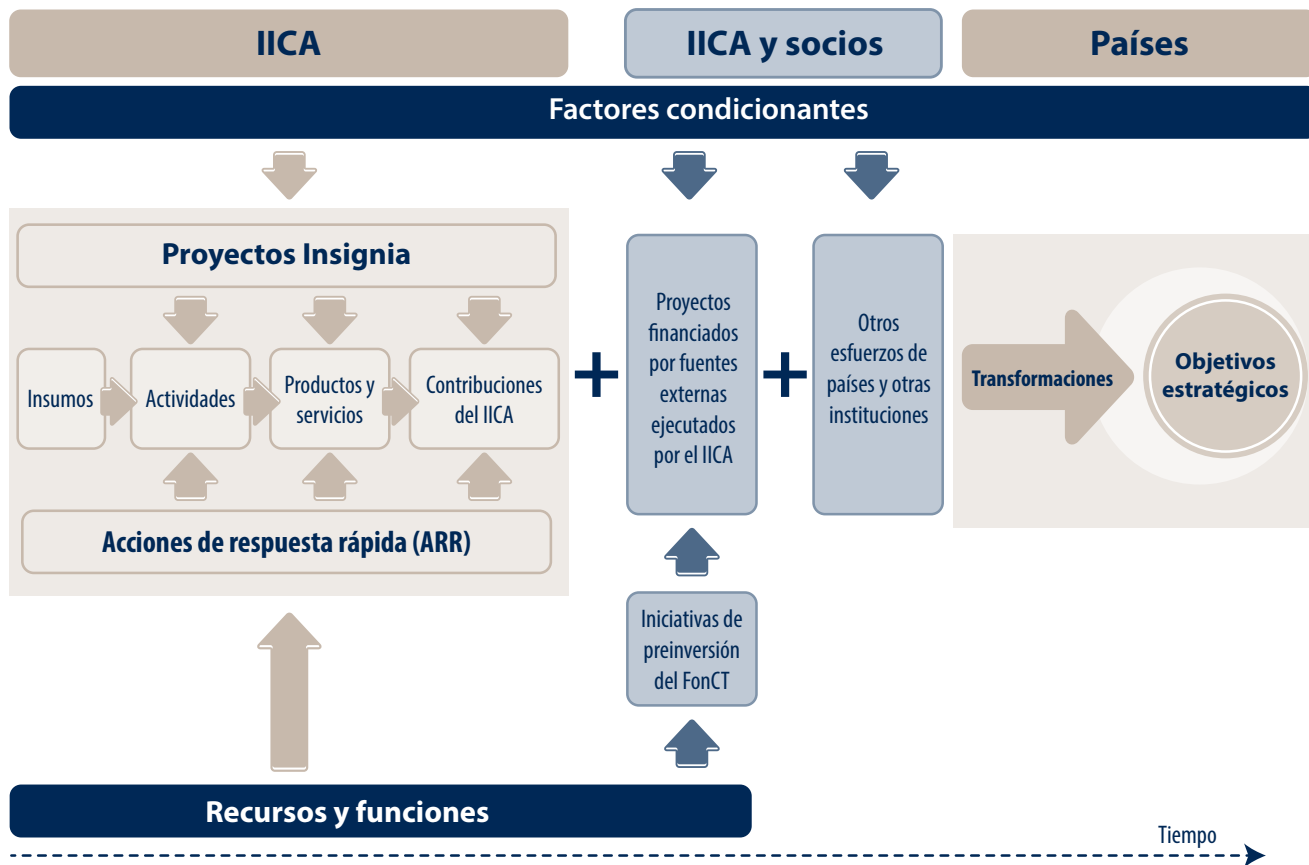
IICA

IICA y socios

Países

Factores condicionantes

Proyectos Insignia

Insumos

Actividades

Productos y servicios

Contribuciones del IICA

Acciones de respuesta rápida (ARR)

+

Proyectos financiados por fuentes externas ejecutados por el IICA

+

Otros esfuerzos de países y otras instituciones

Transformaciones

Objetivos estratégicos

Iniciativas de preinversión del FonCT

Recursos y funciones

Tiempo